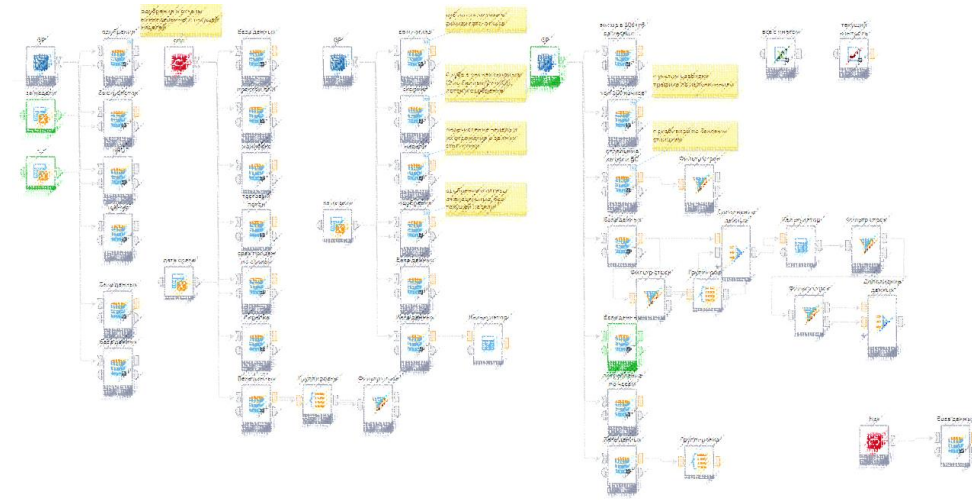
ФДР

Календарь

Фильтр строк

Группировка

Фильтр строк

Калькулятор

Фильтр строк

Калькулятор

Фильтр строк

Группировка

Фильтр строк

Слияние данных

Дополнение данных

Группировка

База данных

База данных

База данных

База данных

База данных

База данных

База данных

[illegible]